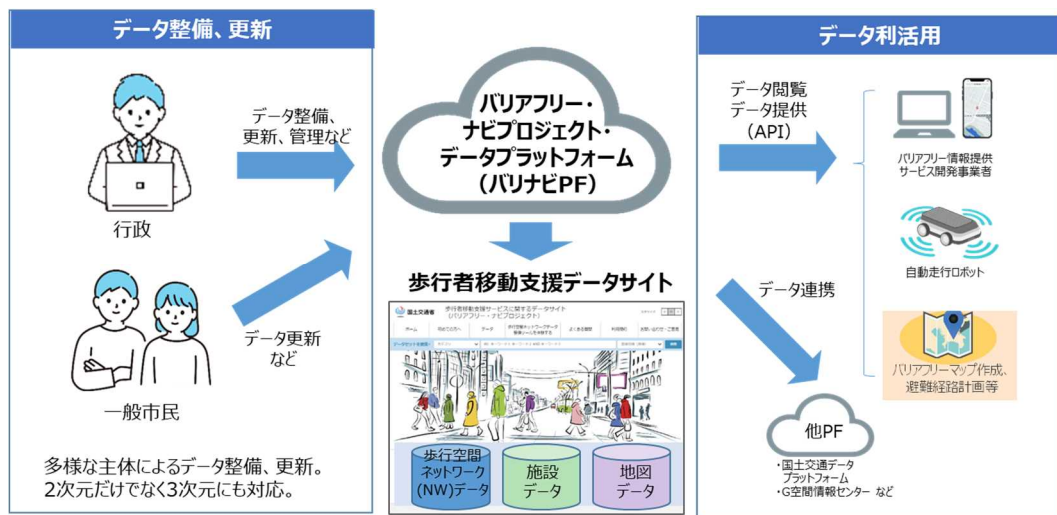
データ整備、更新

データ整備、更新、管理など

行政

データ更新など

一般市民

多様な主体によるデータ整備、更新。2次元だけでなく3次元にも対応。

バリアフリー・ナビプロジェクト・データプラットフォーム（バリナビPF）

歩行者移動支援データサイト

国土交通省 歩行者移動支援サービスに関するデータサイト（バリアフリー・ナビプロジェクト）

ホーム 初めての方へ データ 歩行空間ネットワークデータ整備ツールを体験する よくある質問 利用規約 お問い合わせ・ご意見

データセット検索

歩行空間ネットワーク(NW)データ

施設データ

地図データ

データ利活用

データ閲覧 データ提供（API）

バリアフリー情報提供サービス開発事業者

自動走行ロボット

バリアフリーマップ作成、避難経路計画等

データ連携

他PF

・国土交通データプラットフォーム
・G空間情報センター など